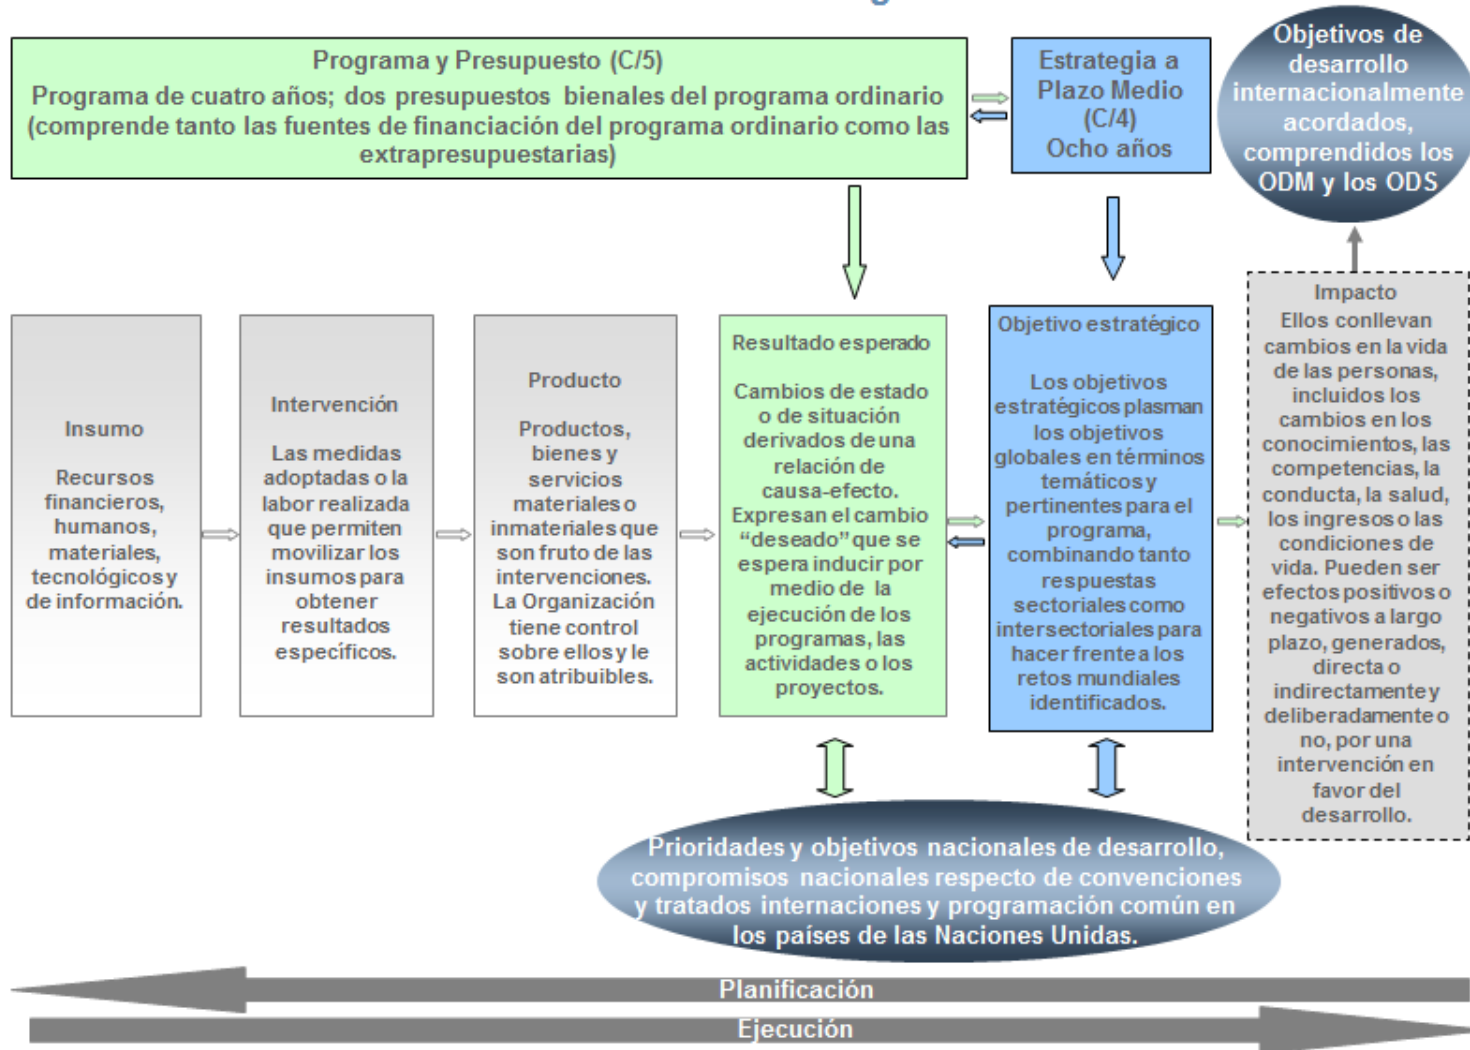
Programa y Presupuesto (C/5)
Programa de cuatro años; dos presupuestos bienales del programa ordinario (comprende tanto las fuentes de financiación del programa ordinario como las extrapresupuestarias)

Estrategia a Plazo Medio (C/4) Ocho años

Objetivos de desarrollo internacionalmente acordados, comprendidos los ODM y los ODS

Insumo

Recursos financieros, humanos, materiales, tecnológicos y de información.

Intervención

Las medidas adoptadas o la labor realizada que permiten movilizar los insumos para obtener resultados específicos.

Producto

Productos, bienes y servicios materiales o inmateriales que son fruto de las intervenciones. La Organización tiene control sobre ellos y le son atribuibles.

Resultado esperado

Cambios de estado o de situación derivados de una relación de causa-efecto. Expresan el cambio “deseado” que se espera inducir por medio de la ejecución de los programas, las actividades o los proyectos.

Objetivo estratégico

Los objetivos estratégicos plasman los objetivos globales en términos temáticos y pertinentes para el programa, combinando tanto respuestas sectoriales como intersectoriales para hacer frente a los retos mundiales identificados.

Impacto
Ellos conllevan cambios en la vida de las personas, incluidos los cambios en los conocimientos, las competencias, la conducta, la salud, los ingresos o las condiciones de vida. Pueden ser efectos positivos o negativos a largo plazo, generados, directa o indirectamente y deliberadamente o no, por una intervención en favor del desarrollo.

Prioridades y objetivos nacionales de desarrollo, compromisos nacionales respecto de convenciones y tratados internaciones y programación común en los países de las Naciones Unidas.

Planificación

Ejecución